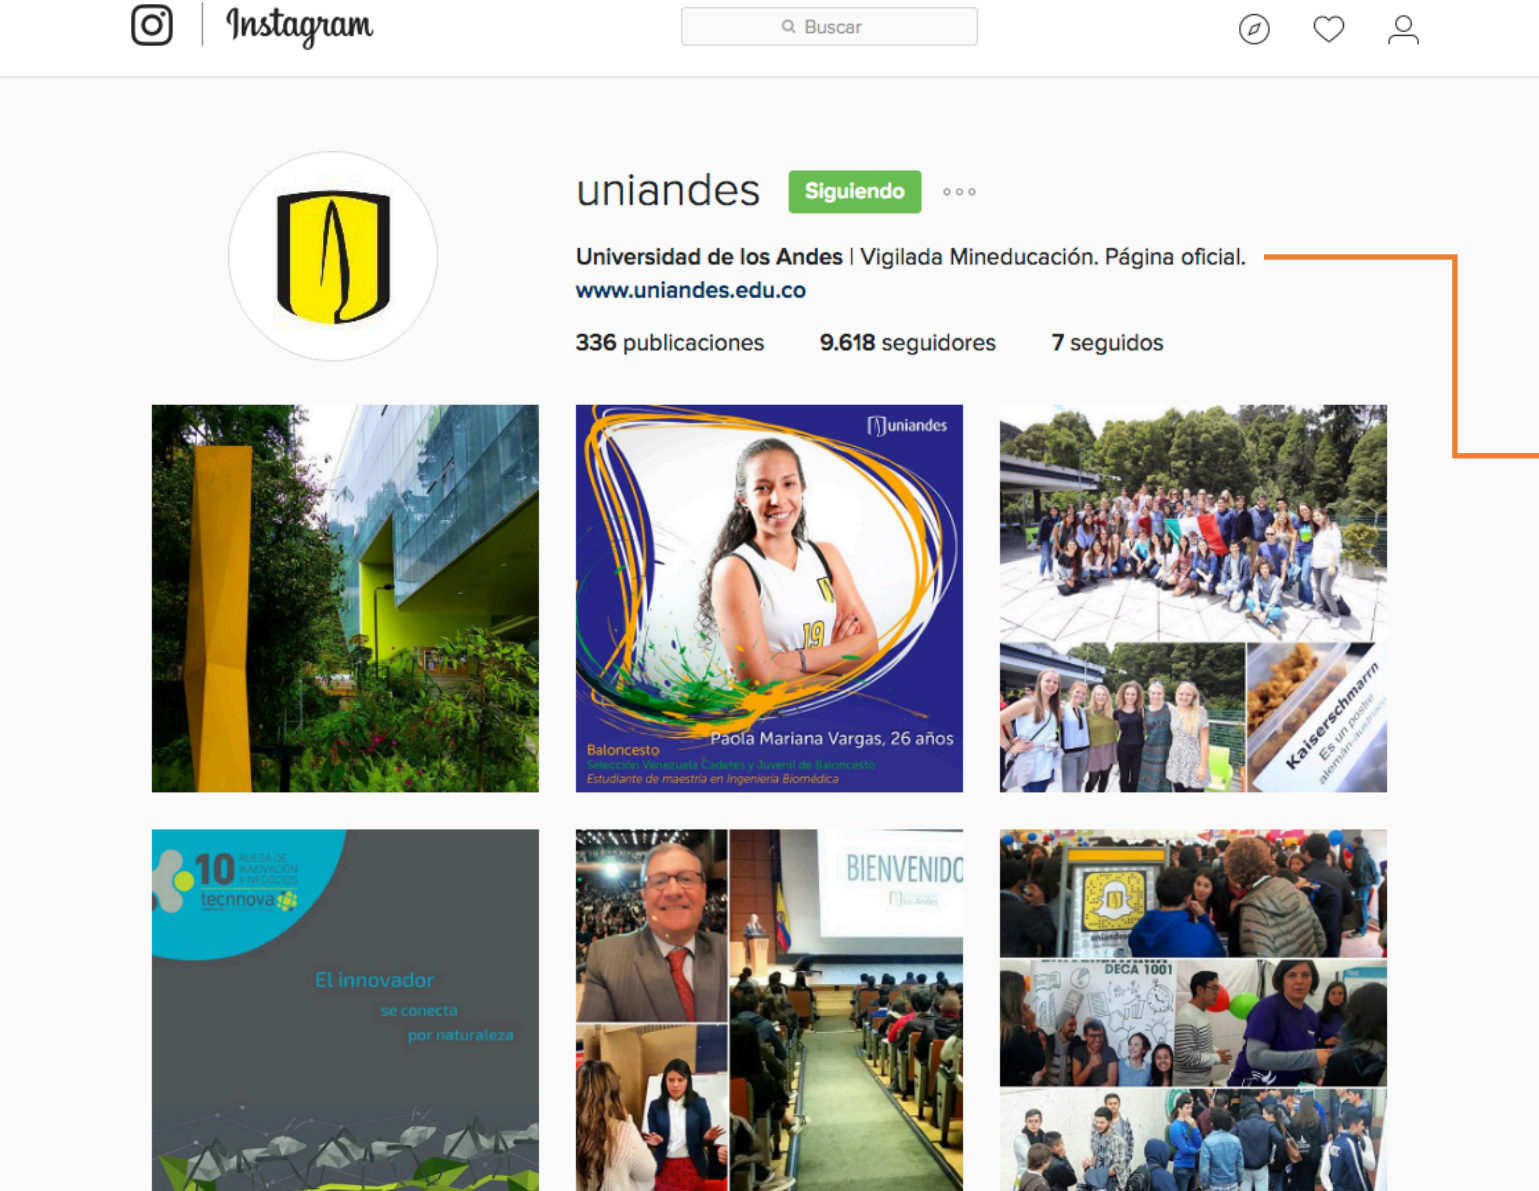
Instagram

Buscar

uniandes Siguiendo

Universidad de los Andes | Vigilada Mineducación. Página oficial.
www.uniandes.edu.co

336 publicaciones 9.618 seguidores 7 seguidos

uniandes

Paola Mariana Vargas, 26 años
Baloncesto
Selección Venezuela Cadetes y Juvenil de Baloncesto
Estudiante de maestría en Ingeniería Biomédica

Kaiserschmarrn
Es un postre alemán-austriaco

10 RUEDA DE INNOVACIÓN Y NEGOCIOS
tecnnova

El innovador
se conecta
por naturaleza

BIENVENIDO

DECA 1001